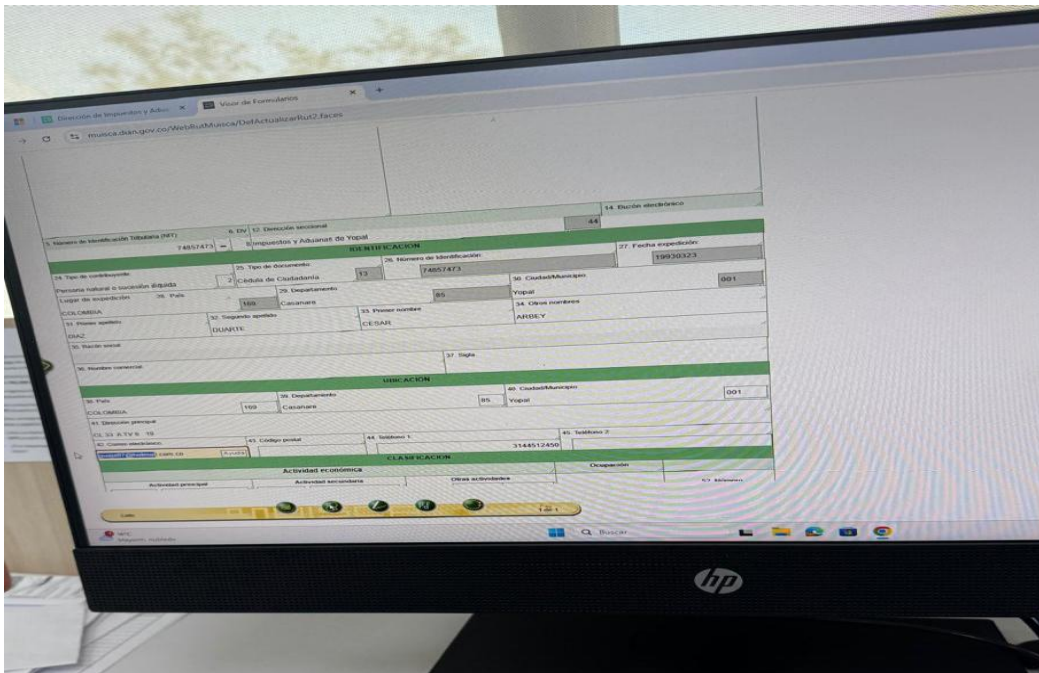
Dirección de Impuestos y Adua ×
Visor de Formularios ×
+
musica.dian.gov.co/WebRutMuisca/DefActualizarRut2.faces

14. Buzón electrónico
44

5. Número de Identificación Tributaria (NIT)
74857473 -
6. DV
12. Dirección seccional
Impuestos y Aduanas de Yopal

IDENTIFICACIÓN

24. Tipo de contribuyente
Persona natural o sucesión ilíquida
2
25. Tipo de documento
Cédula de Ciudadanía
13
26. Número de Identificación
74857473
27. Fecha expedición
19930323

Lugar de expedición
28. País
COLOMBIA
169
29. Departamento
Casanare
85
30. Ciudad/Municipio
Yopal
001

31. Primer apellido
DIAZ
32. Segundo apellido
DUARTE
33. Primer nombre
CESAR
34. Otros nombres
ARBEY

35. Razón social

36. Nombre comercial
37. Sigla

UBICACIÓN

38. País
COLOMBIA
169
39. Departamento
Casanare
85
40. Ciudad/Municipio
Yopal
001

41. Dirección principal
CL 33 A TV 6 16

42. Correo electrónico
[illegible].com.co
Ayuda
43. Código postal
44. Teléfono 1
3144512450
45. Teléfono 2

CLASIFICACIÓN

Actividad económica
Ocupación
Actividad principal
Actividad secundaria
Otras actividades
52. Número

1 de 1

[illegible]
Q Buscar

hp